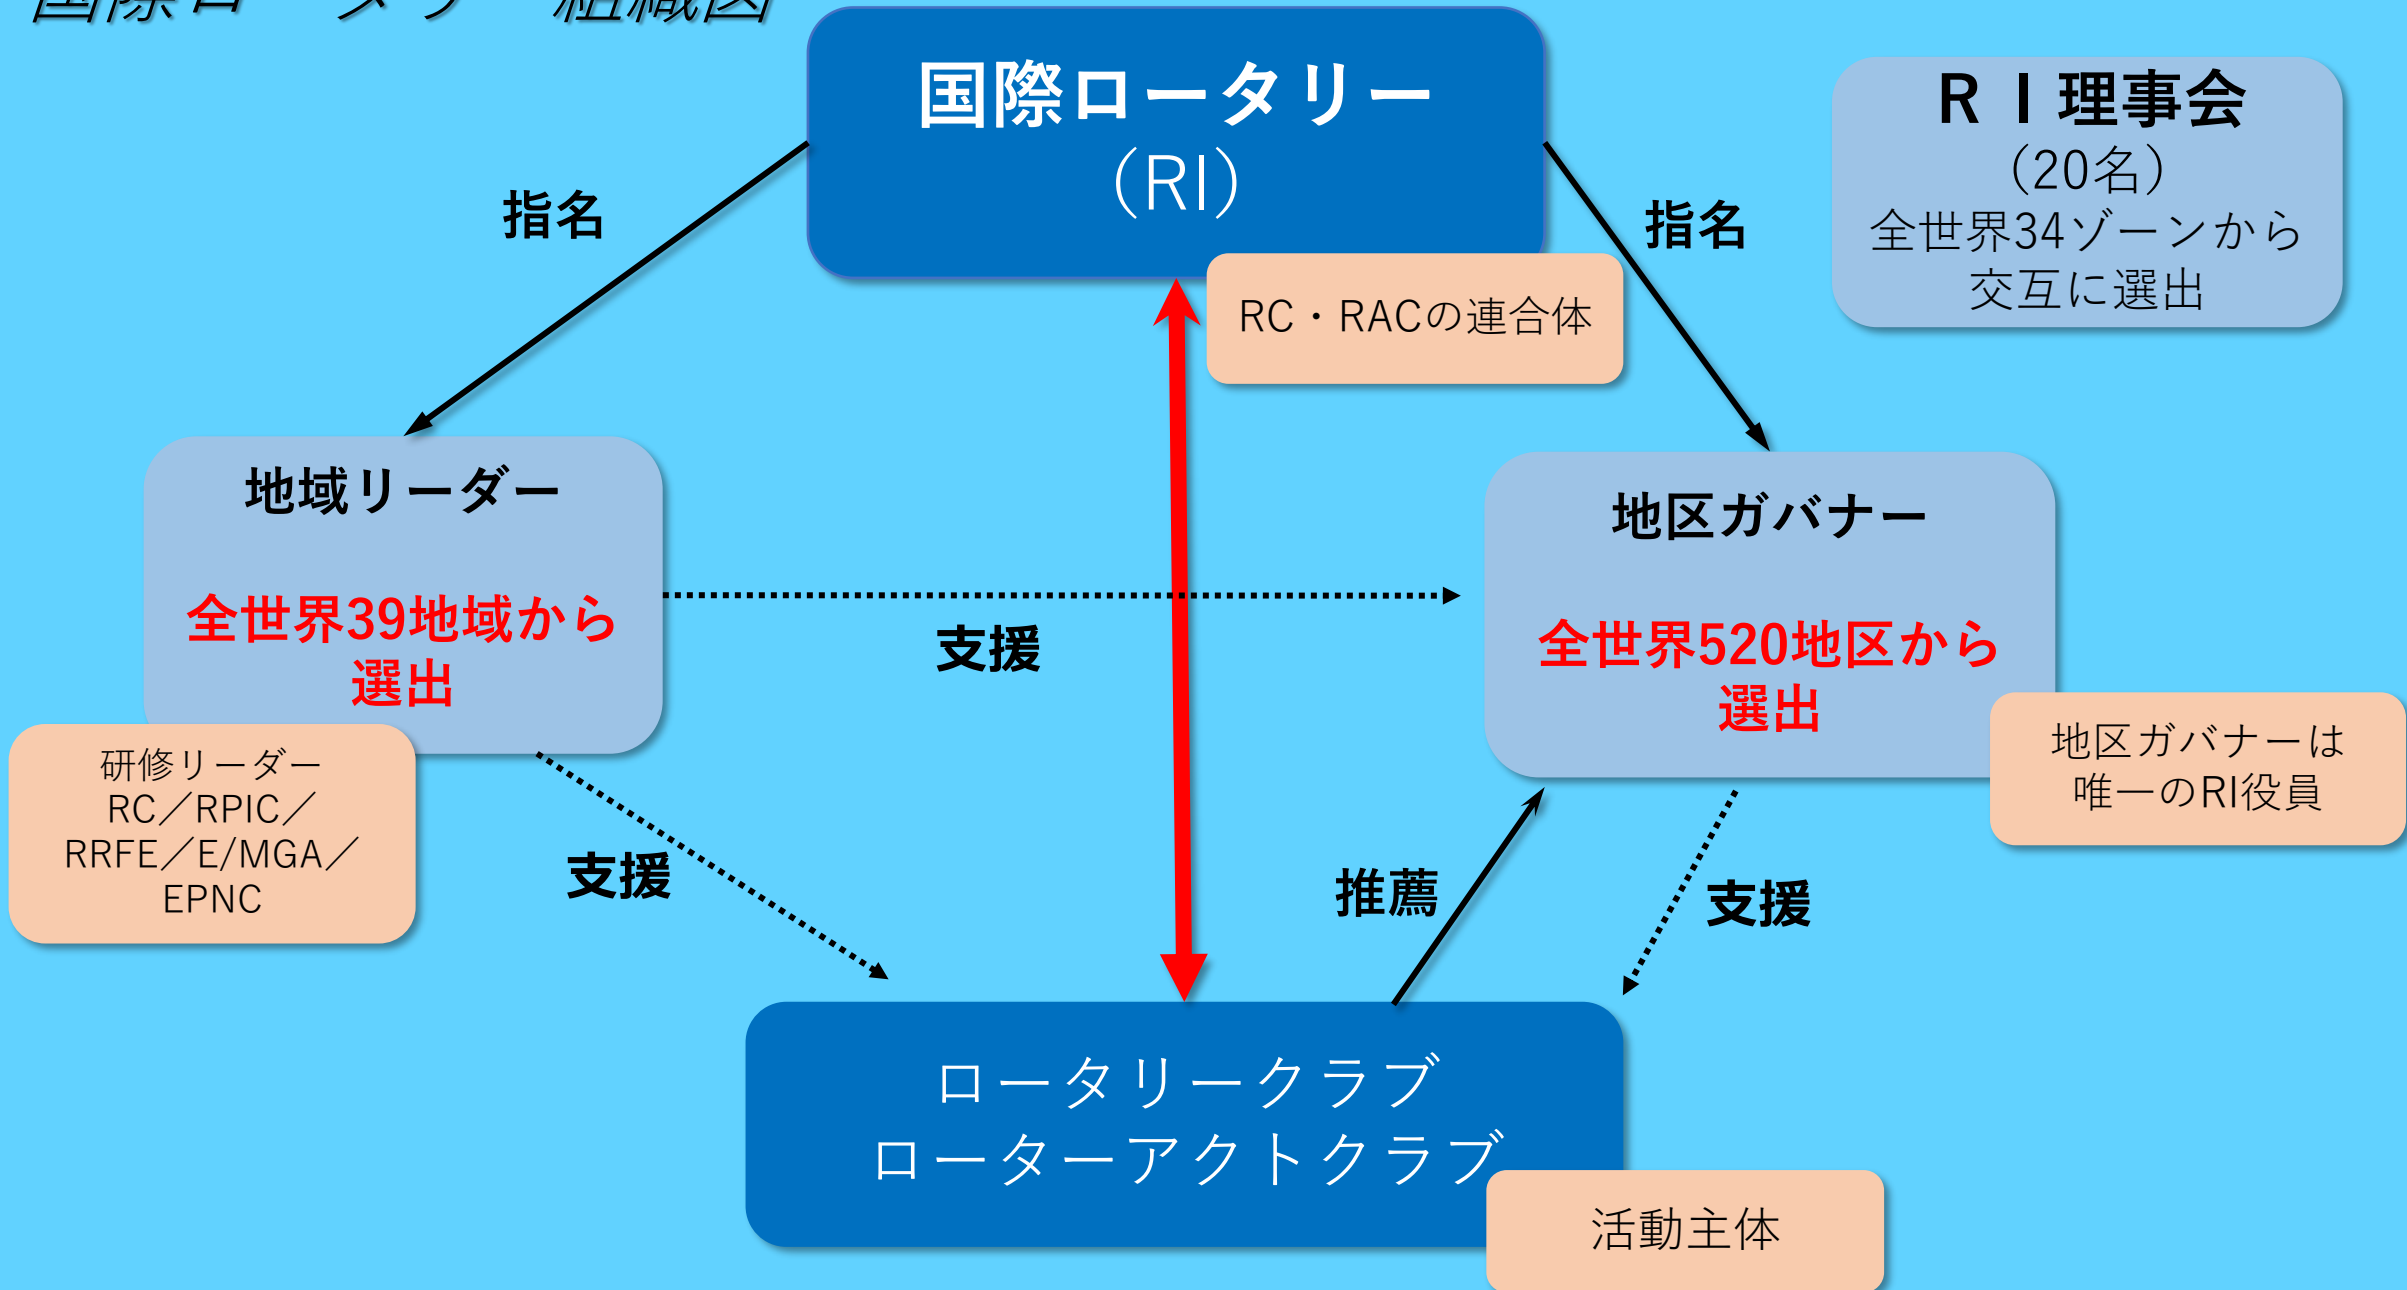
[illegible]

国際ロータリー
(RI)

RC・RACの連合体

RＩ理事会
(20名)
全世界34ゾーンから
交互に選出

指名

指名

地域リーダー

全世界39地域から
選出

支援

地区ガバナー

全世界520地区から
選出

研修リーダー
RC／RPIC／
RRFE／E/MGA／
EPNC

地区ガバナーは
唯一のRI役員

支援

推薦

支援

ロータリークラブ
ローターアクトクラブ

活動主体